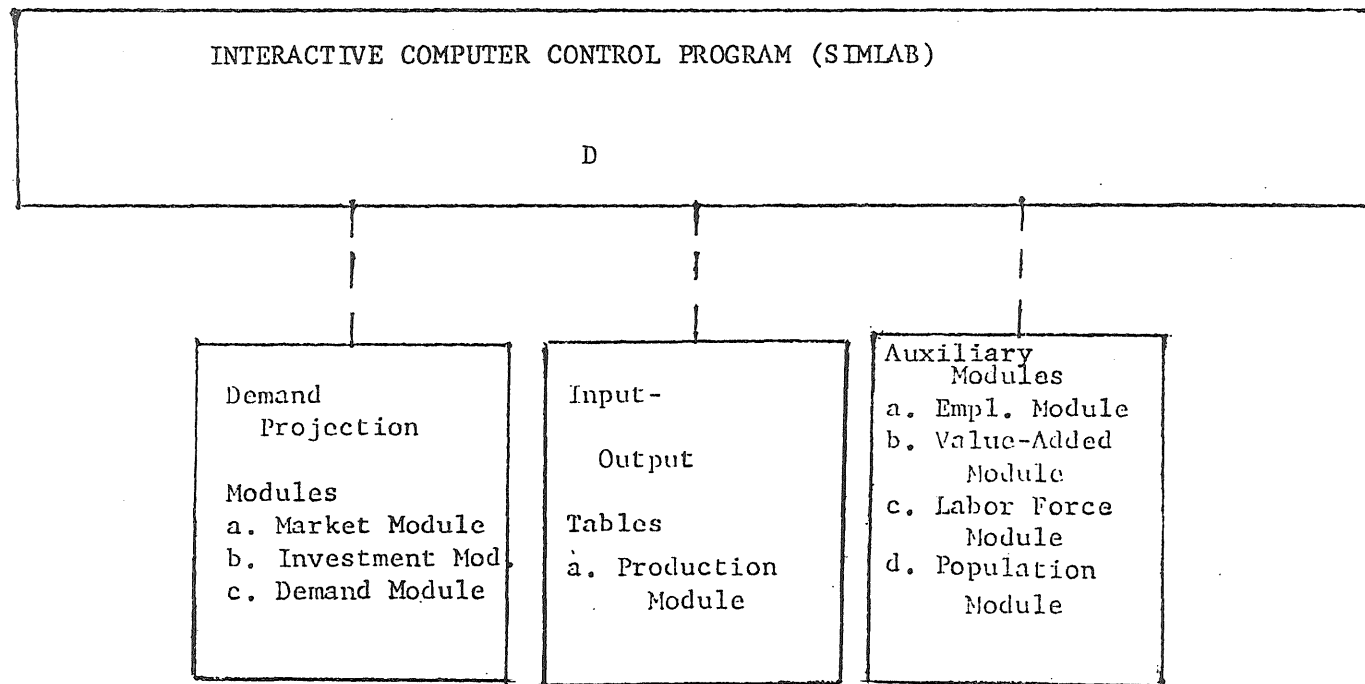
INTERACTIVE COMPUTER CONTROL PROGRAM (SIMLAB)

D

Demand Projection

Modules
a. Market Module
b. Investment Mod
c. Demand Module

Input-

Output

Tables
a. Production Module

Auxiliary Modules
a. Empl. Module
b. Value-Added Module
c. Labor Force Module
d. Population Module